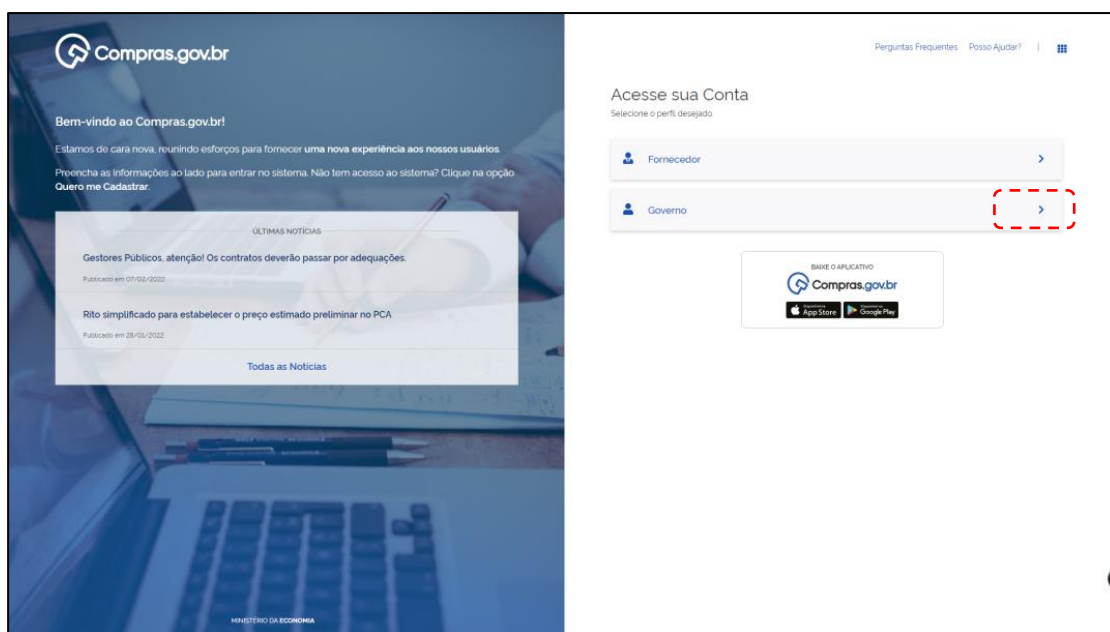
Compras.gov.br

Bem-vindo ao Compras.gov.br!

Estamos de cara nova, reunindo esforços para fornecer uma nova experiência aos nossos usuários.

Preencha as informações ao lado para entrar no sistema. Não tem acesso ao sistema? Clique na opção Quero me Cadastrar.

ÚLTIMAS NOTÍCIAS

Gestores Públicos, atenção! Os contratos deverão passar por adequações.

Publicado em 07/02/2022

Rito simplificado para estabelecer o preço estimado preliminar no PCA

Publicado em 28/01/2022

Todas as Notícias

MINISTÉRIO DA ECONOMIA

Perguntas Frequentes Posso Ajudar?

Acesse sua Conta

Selecione o perfil desejado

Fornecedor

Governo

BAIXE O APLICATIVO

Compras.gov.br

App Store

Google Play